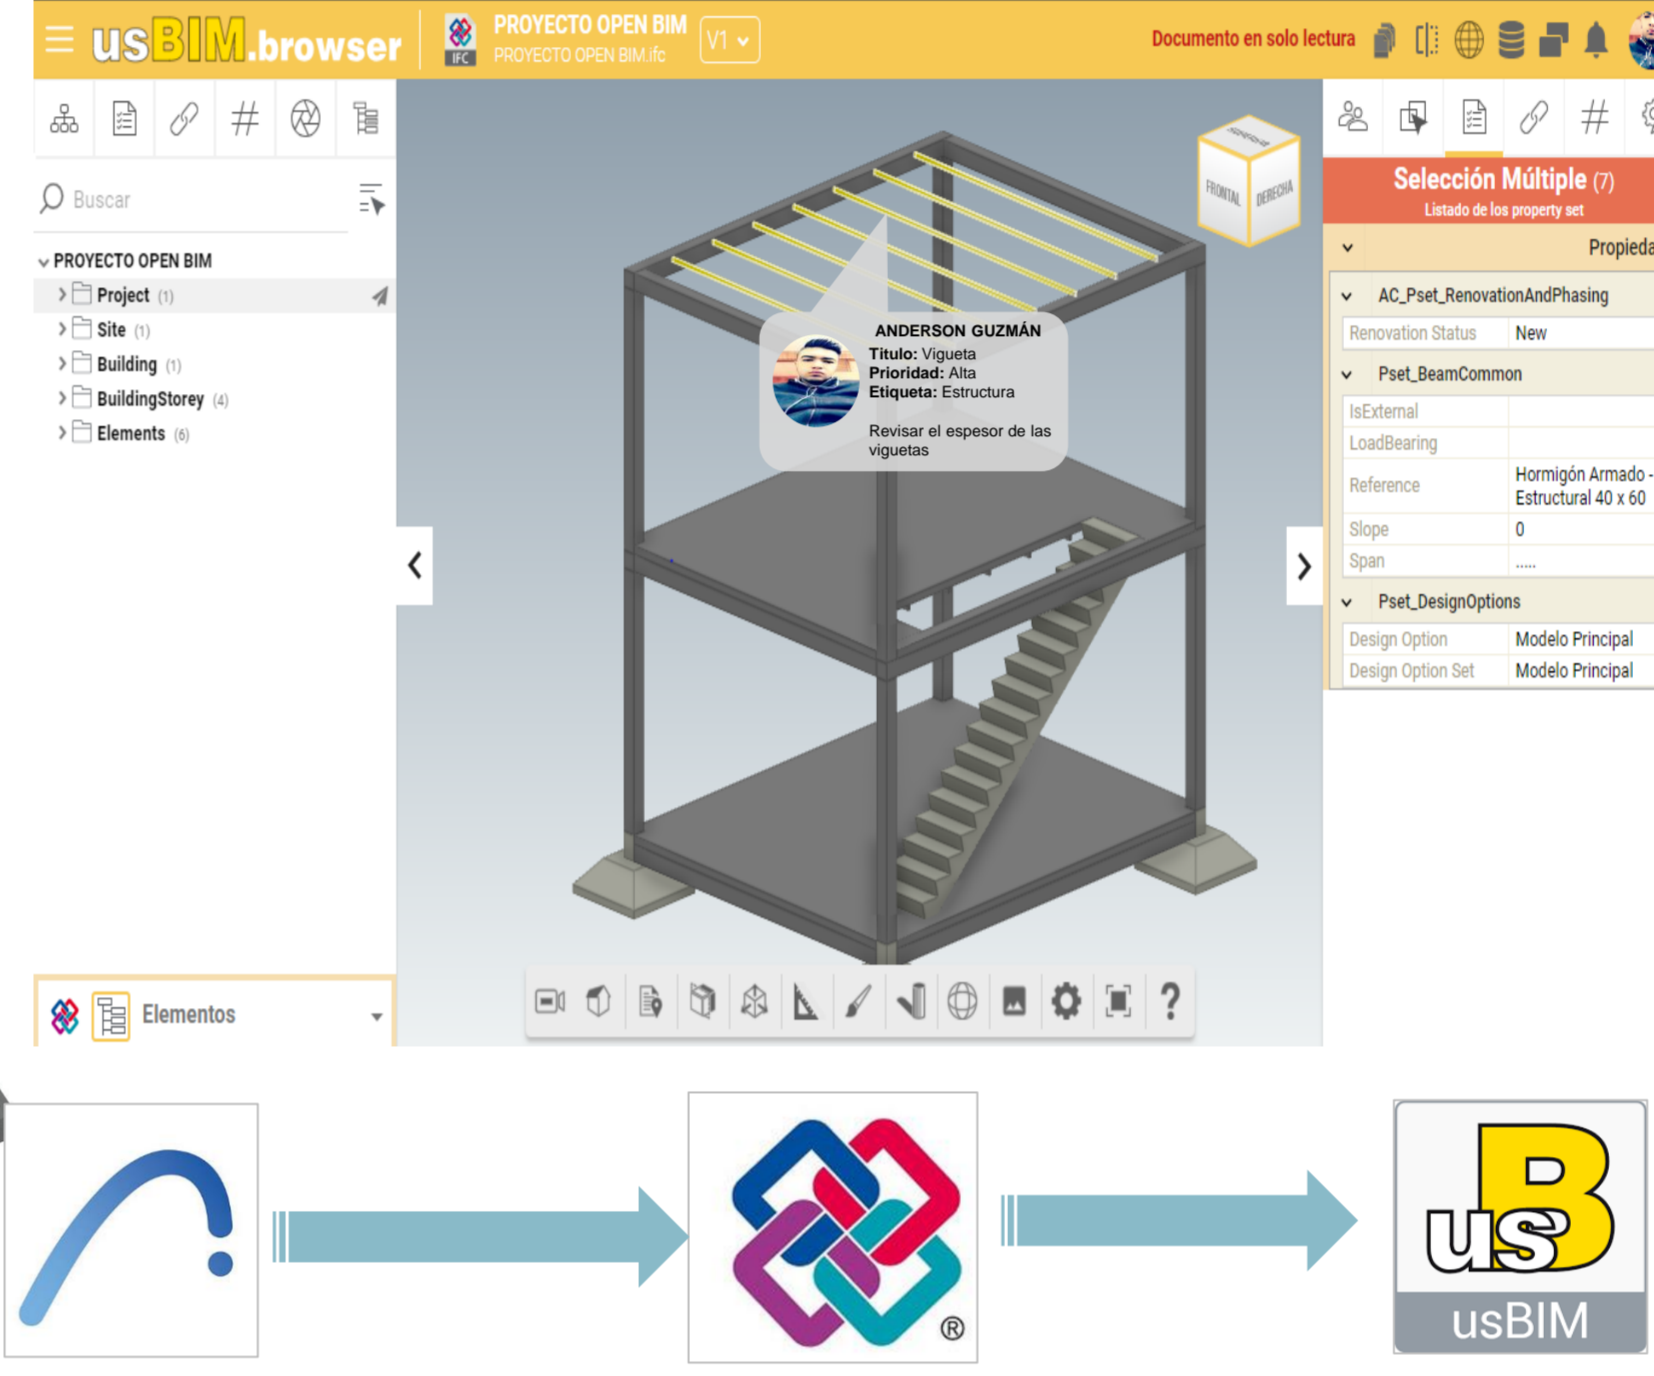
usBIM.browser

PROYECTO OPEN BIM
PROYECTO OPEN BIM.ifc

V1

Documento en solo lectura

Buscar

PROYECTO OPEN BIM
Project (1)
Site (1)
Building (1)
BuildingStorey (4)
Elements (6)

ANDERSON GUZMÁN
Titulo: Vigueta
Prioridad: Alta
Etiqueta: Estructura

Revisar el espesor de las viguetas

FRONTAL DERECHA

Selección Múltiple (7)
Listado de los property set

Propieda

AC_Pset_RenovationAndPhasing

| Renovation Status | New |
|---|---|

Pset_BeamCommon

| IsExternal | |
|---|---|
| LoadBearing | |
| Reference | Hormigón Armado - Estructural 40 x 60 |
| Slope | 0 |
| Span | ..... |

Pset_DesignOptions

| Design Option | Modelo Principal |
|---|---|
| Design Option Set | Modelo Principal |

Elementos

IFC

usBIM